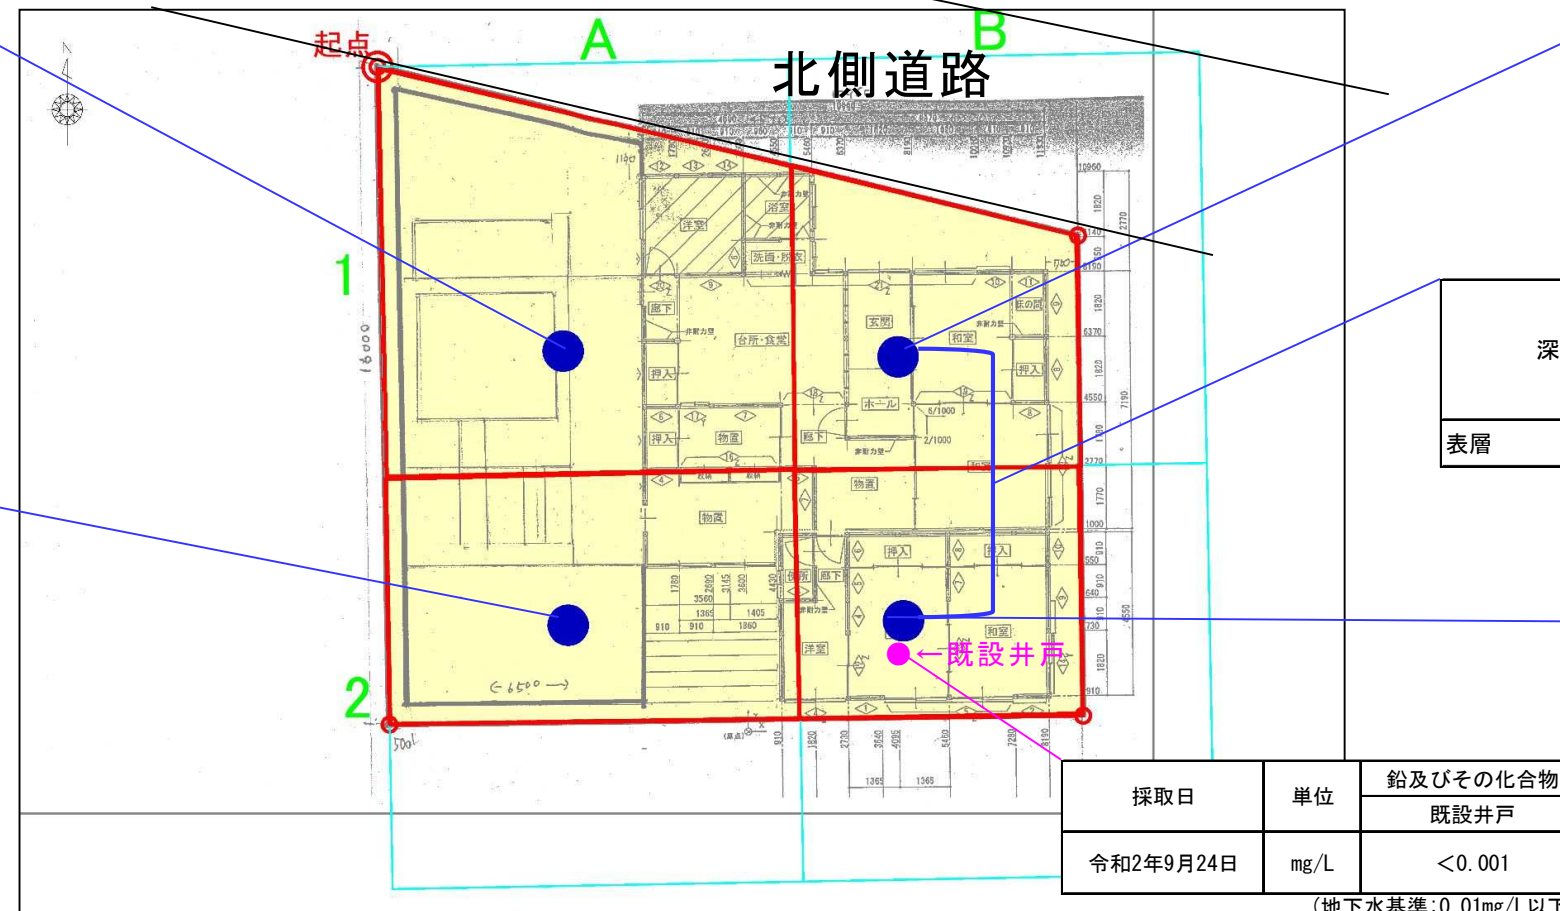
起点

A

B

北側道路

1

2

←既設井戸

洋室

浴室

洗面・脱衣

廊下

台所・食堂

押入

物置

玄関

和室

床の間

ホール

押入

和室

洋室

深

表層

| 採取日 | 単位 | 鉛及びその化合物 |
|---|---|---|
| | | 既設井戸 |
| 令和2年9月24日 | mg/L | ＜0.001 |

(地下水基準:0.01mg/L以下